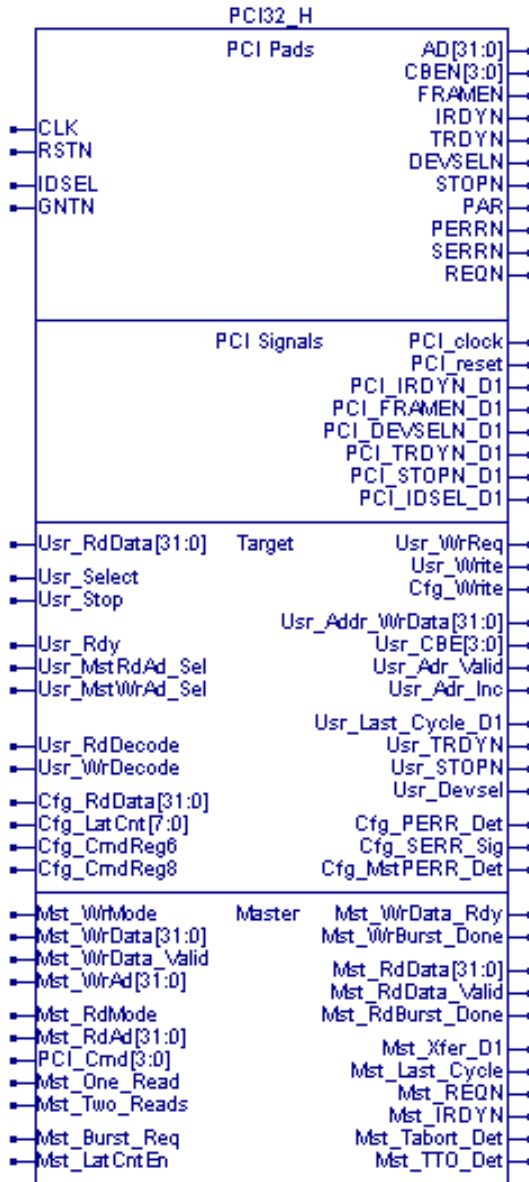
PCI32_H

PCI Pads

CLK
RSTN
IDSEL
GNTN

AD[31:0]
CBEN[3:0]
FRAMEN
IRDYN
TRDYN
DEVSELN
STOPN
PAR
PERRN
SERRN
REQN

PCI Signals

PCI_clock
PCI_reset
PCI_IRDYN_D1
PCI_FRAMEN_D1
PCI_DEVSELN_D1
PCI_TRDYN_D1
PCI_STOPN_D1
PCI_IDSEL_D1

Usr_RdData[31:0]
Target
Usr_Select
Usr_Stop
Usr_Rdy
Usr_MstRdAd_Sel
Usr_MstWrAd_Sel
Usr_RdDecode
Usr_WrDecode
Cfg_RdData[31:0]
Cfg_LatCnt[7:0]
Cfg_CmdReg6
Cfg_CmdReg8

Usr_WrReq
Usr_Write
Cfg_Write
Usr_Addr_WrData[31:0]
Usr_CBE[3:0]
Usr_Adr_Valid
Usr_Adr_Inc
Usr_Last_Cycle_D1
Usr_TRDYN
Usr_STOPN
Usr_Devsel
Cfg_PERR_Det
Cfg_SERR_Sig
Cfg_MstPERR_Det

Mst_WrMode
Master
Mst_WrData[31:0]
Mst_WrData_Valid
Mst_WrAd[31:0]
Mst_RdMode
Mst_RdAd[31:0]
PCI_Cmd[3:0]
Mst_One_Read
Mst_Two_Reads
Mst_Burst_Req
Mst_LatCntEn

Mst_WrData_Rdy
Mst_WrBurst_Done
Mst_RdData[31:0]
Mst_RdData_Valid
Mst_RdBurst_Done
Mst_Xfer_D1
Mst_Last_Cycle
Mst_REQN
Mst_IRDYN
Mst_Tabort_Det
Mst_TTO_Det